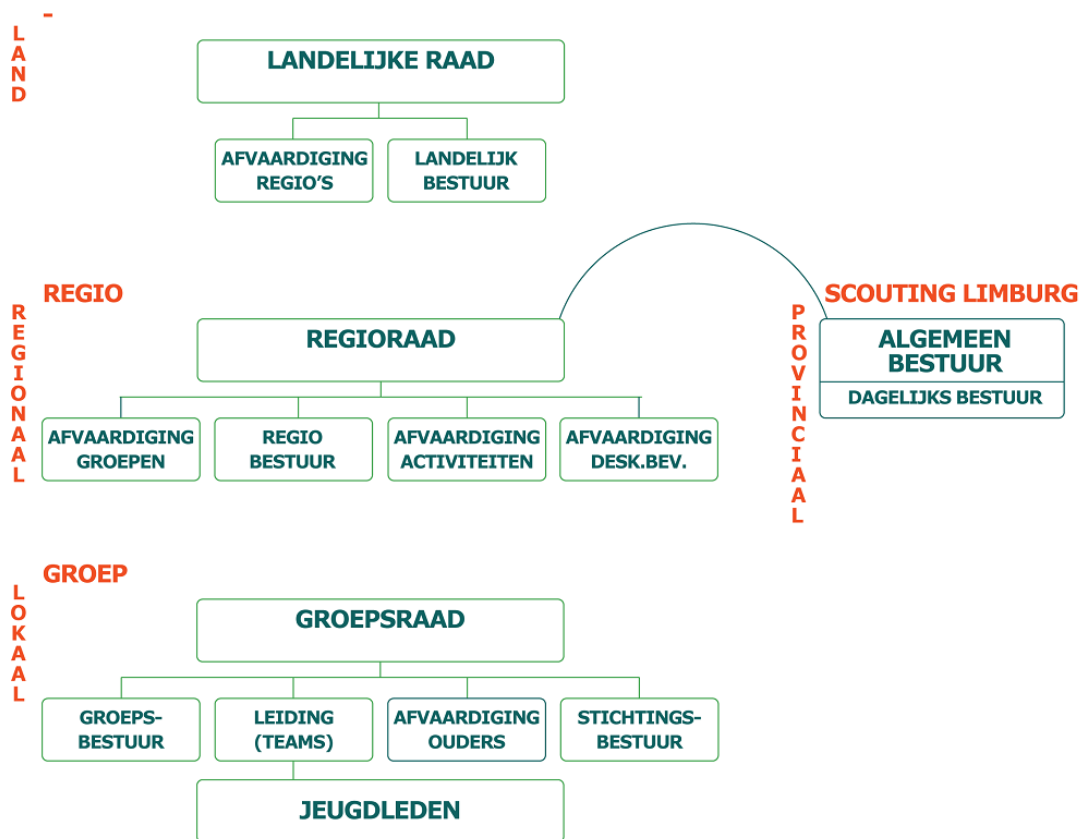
-
LAND

LANDELIJKE RAAD

AFVAARDIGING REGIO'S

LANDELIJK BESTUUR

REGIO
REGIONAAL

REGIORAAD

AFVAARDIGING GROEPEN

REGIO BESTUUR

AFVAARDIGING ACTIVITEITEN

AFVAARDIGING DESK.BEV.

SCOUTING LIMBURG
PROVINCIAAL

ALGEMEEN BESTUUR

DAGELIJKS BESTUUR

GROEP
LOKAAL

GROEPSRAAD

GROEPSBESTUUR

LEIDING (TEAMS)

AFVAARDIGING OUDERS

STICHTINGSBESTUUR

JEUGDLEDEN